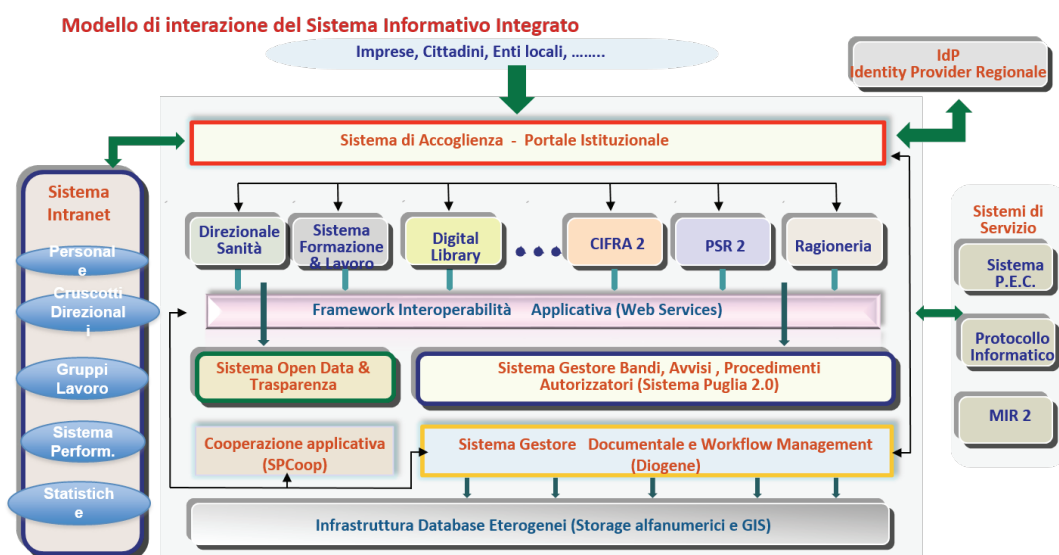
Modello di interazione del Sistema Informativo Integrato

Imprese, Cittadini, Enti locali, ……..

IdP
Identity Provider Regionale

Sistema di Accoglienza - Portale Istituzionale

Sistema Intranet

Personale

Cruscotti Direzionali

Gruppi Lavoro

Sistema Perform.

Statistiche

Direzionale Sanità

Sistema Formazione & Lavoro

Digital Library

CIFRA 2

PSR 2

Ragioneria

Sistemi di Servizio

Sistema P.E.C.

Protocollo Informatico

MIR 2

Framework Interoperabilità Applicativa (Web Services)

Sistema Open Data & Trasparenza

Sistema Gestore Bandi, Avvisi , Procedimenti Autorizzatori (Sistema Puglia 2.0)

Cooperazione applicativa (SPCoop)

Sistema Gestore Documentale e Workflow Management (Diogene)

Infrastruttura Database Eterogenei (Storage alfanumerici e GIS)